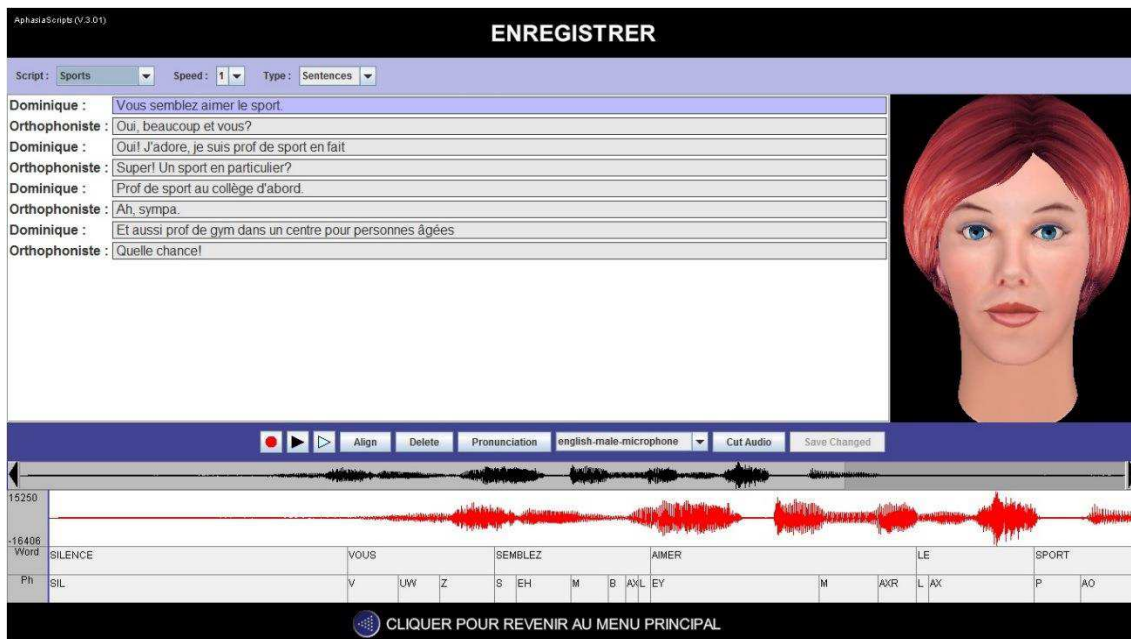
AphasiaScripts (V.3.01)

ENREGISTRER

Script : Sports Speed : 1 Type : Sentences

Dominique : Vous semblez aimer le sport.
Orthophoniste : Oui, beaucoup et vous?
Dominique : Oui! J'adore, je suis prof de sport en fait
Orthophoniste : Super! Un sport en particulier?
Dominique : Prof de sport au collège d'abord.
Orthophoniste : Ah, sympa.
Dominique : Et aussi prof de gym dans un centre pour personnes âgées
Orthophoniste : Quelle chance!

Align Delete Pronunciation english-male-microphone Cut Audio Save Changed

15250
-16406

| Word | SILENCE | VOUS | | | SEMBLEZ | | | | | AIMER | | | LE | | SPORT | |
|---|---|---|---|---|---|---|---|---|---|---|---|---|---|---|---|---|
| Ph | SIL | V | UW | Z | S | EH | M | B | AXL | EY | M | AXR | L | AX | P | AO |

CLIQUER POUR REVENIR AU MENU PRINCIPAL